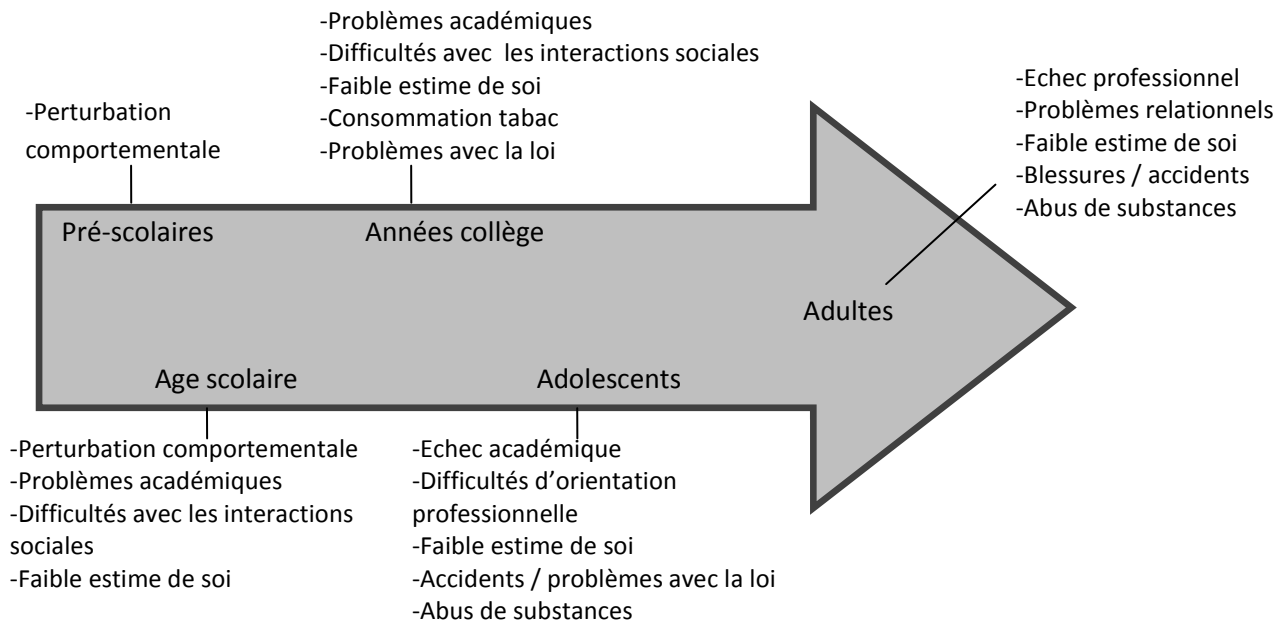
-Perturbation comportementale

Pré-scolaires

-Problèmes académiques
-Difficultés avec les interactions sociales
-Faible estime de soi
-Consommation tabac
-Problèmes avec la loi

Années collège

-Echec professionnel
-Problèmes relationnels
-Faible estime de soi
-Blessures / accidents
-Abus de substances

Adultes

Age scolaire

-Perturbation comportementale
-Problèmes académiques
-Difficultés avec les interactions sociales
-Faible estime de soi

Adolescents

-Echec académique
-Difficultés d'orientation professionnelle
-Faible estime de soi
-Accidents / problèmes avec la loi
-Abus de substances